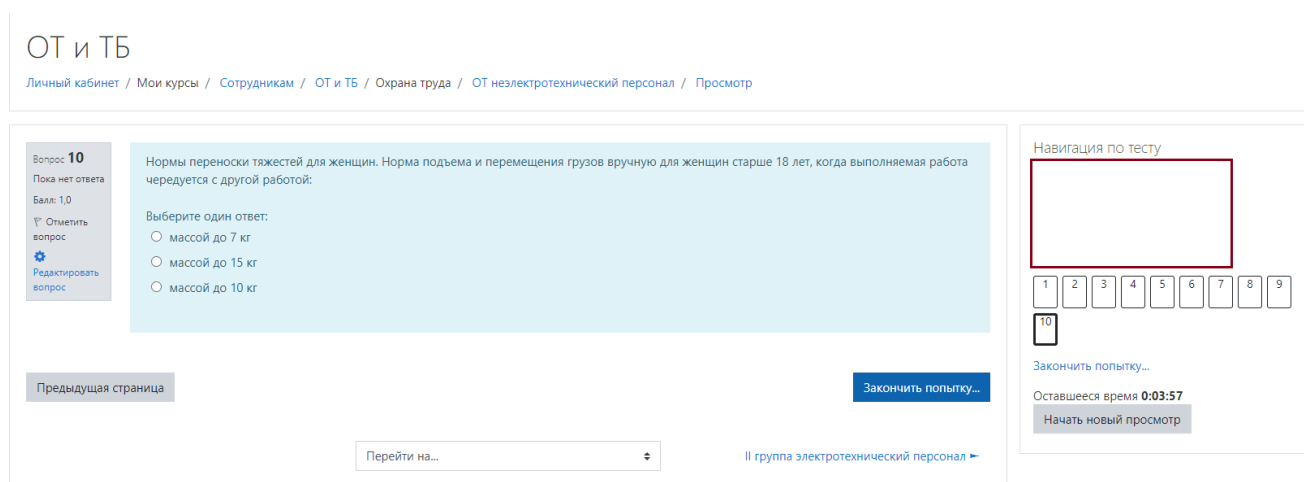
ОТ и ТБ

Личный кабинет / Мои курсы / Сотрудникам / ОТ и ТБ / Охрана труда / ОТ неэлектротехнический персонал / Просмотр

Вопрос 10
Пока нет ответа
Балл: 1,0
Отметить вопрос
Редактировать вопрос

Нормы переноски тяжестей для женщин. Норма подъема и перемещения грузов вручную для женщин старше 18 лет, когда выполняемая работа чередуется с другой работой:

Выберите один ответ:
массой до 7 кг
массой до 15 кг
массой до 10 кг

Предыдущая страница

Закончить попытку...

Перейти на...

II группа электротехнический персонал ►

Навигация по тесту

1 2 3 4 5 6 7 8 9 10

Закончить попытку...

Оставшееся время 0:03:57

Начать новый просмотр